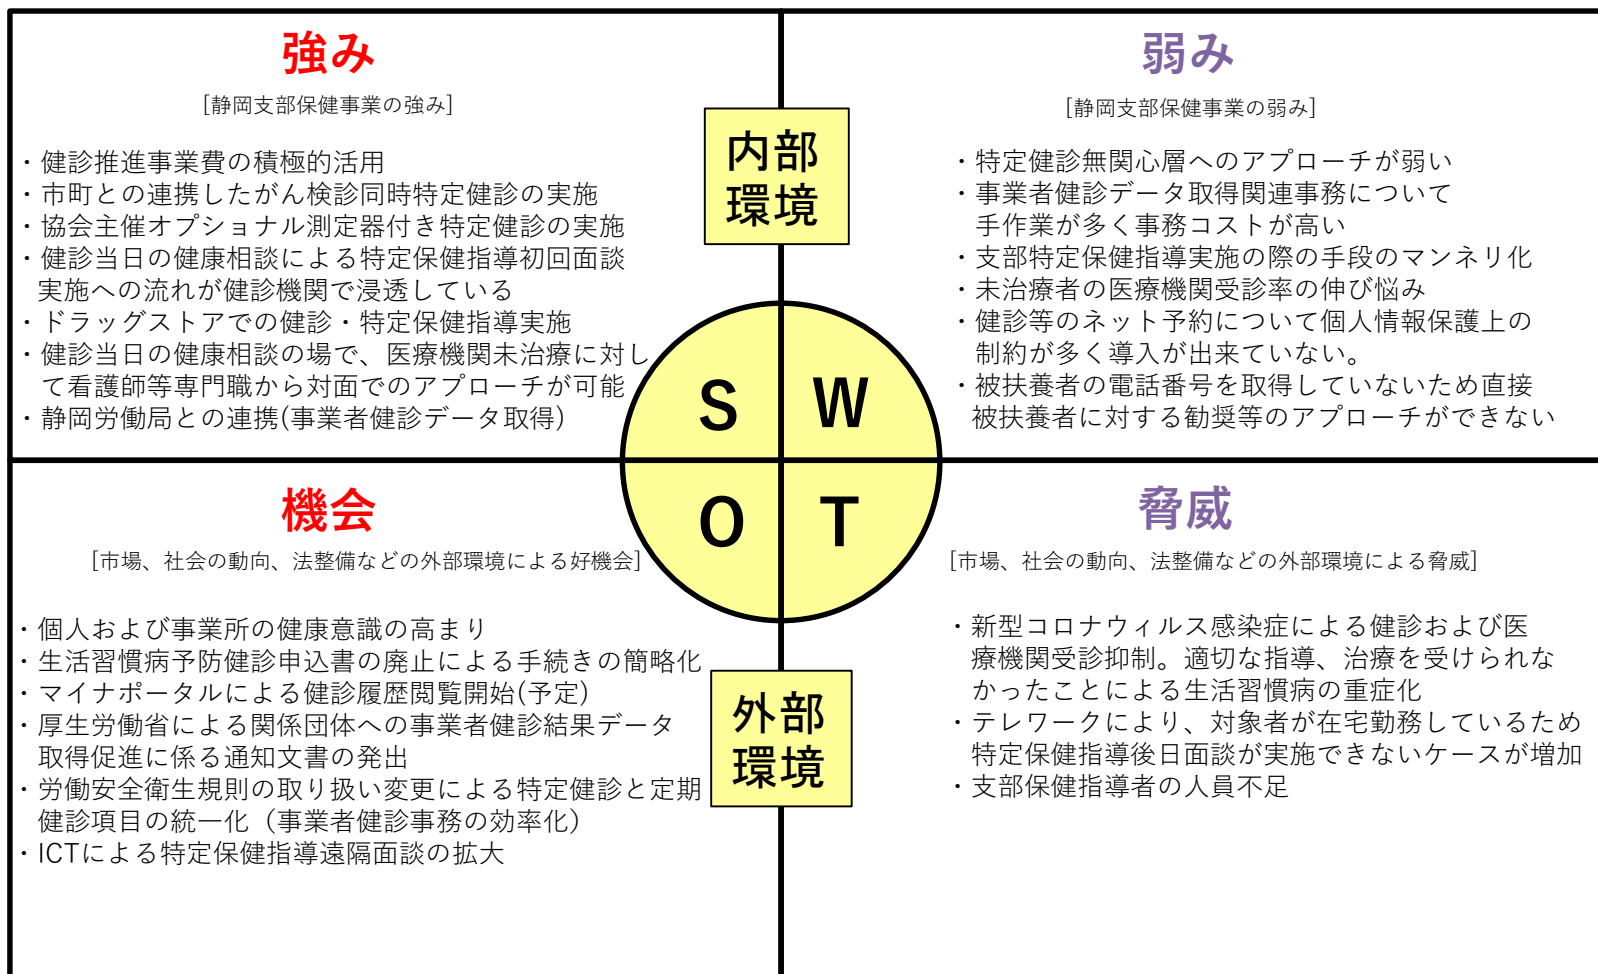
強み

[静岡支部保健事業の強み]

・健診推進事業費の積極的活用
・市町との連携したがん検診同時特定健診の実施
・協会主催オプショナル測定器付き特定健診の実施
・健診当日の健康相談による特定保健指導初回面談実施への流れが健診機関で浸透している
・ドラッグストアでの健診・特定保健指導実施
・健診当日の健康相談の場で、医療機関未治療に対して看護師等専門職から対面でのアプローチが可能
・静岡労働局との連携(事業者健診データ取得)

内部環境

弱み

[静岡支部保健事業の弱み]

・特定健診無関心層へのアプローチが弱い
・事業者健診データ取得関連事務について手作業が多く事務コストが高い
・支部特定保健指導実施の際の手段のマンネリ化
・未治療者の医療機関受診率の伸び悩み
・健診等のネット予約について個人情報保護上の制約が多く導入が出来ていない。
・被扶養者の電話番号を取得していないため直接被扶養者に対する勧奨等のアプローチができない

S

W

O

T

機会

[市場、社会の動向、法整備などの外部環境による好機会]

・個人および事業所の健康意識の高まり
・生活習慣病予防健診申込書の廃止による手続きの簡略化
・マイナポータルによる健診履歴閲覧開始(予定)
・厚生労働省による関係団体への事業者健診結果データ取得促進に係る通知文書の発出
・労働安全衛生規則の取り扱い変更による特定健診と定期健診項目の統一化（事業者健診事務の効率化）
・ICTによる特定保健指導遠隔面談の拡大

外部環境

脅威

[市場、社会の動向、法整備などの外部環境による脅威]

・新型コロナウィルス感染症による健診および医療機関受診抑制。適切な指導、治療を受けられなかったことによる生活習慣病の重症化
・テレワークにより、対象者が在宅勤務しているため特定保健指導後日面談が実施できないケースが増加
・支部保健指導者の人員不足